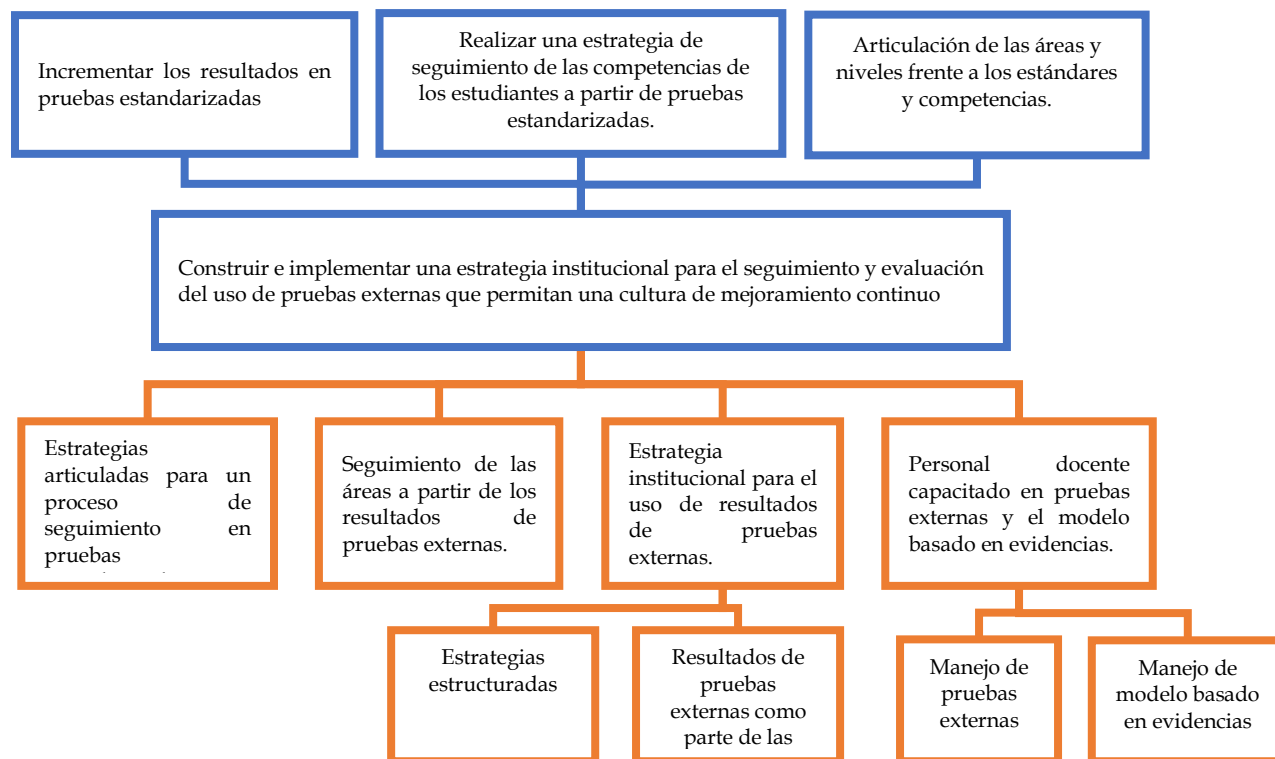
Incrementar los resultados en pruebas estandarizadas

Realizar una estrategia de seguimiento de las competencias de los estudiantes a partir de pruebas estandarizadas.

Articulación de las áreas y niveles frente a los estándares y competencias.

Construir e implementar una estrategia institucional para el seguimiento y evaluación del uso de pruebas externas que permitan una cultura de mejoramiento continuo

Estrategias articuladas para un proceso de seguimiento en pruebas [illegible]

Seguimiento de las áreas a partir de los resultados de pruebas externas.

Estrategia institucional para el uso de resultados de pruebas externas.

Personal docente capacitado en pruebas externas y el modelo basado en evidencias.

Estrategias estructuradas

Resultados de pruebas externas como parte de las

Manejo de pruebas externas

Manejo de modelo basado en evidencias